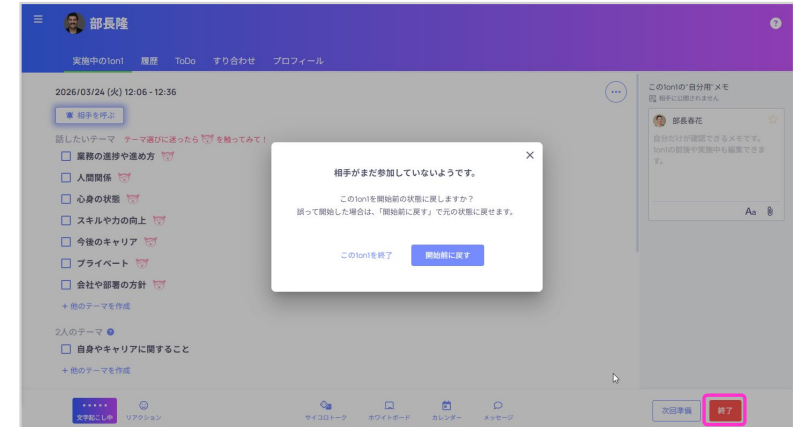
部長隆

実施中の1on1 履歴 ToDo すり合わせ プロフィール

2026/03/24 (火) 12:06 - 12:36

相手を呼ぶ

話したいテーマ テーマ選びに迷ったら を触ってみて！

業務の進捗や進め方

人間関係

心身の状態

スキルや力の向上

今後のキャリア

プライベート

会社や部署の方針

+ 他のテーマを作成

2人のテーマ

自身やキャリアに関すること

+ 他のテーマを作成

この1on1の"自分用"メモ
相手に公開されません

部長春花

自分だけが確認できるメモです。1on1の開始や実施中も編集できます。

Aa

相手がまだ参加していないようです。

この1on1を開始前の状態に戻しますか？
誤って開始した場合は、「開始前に戻す」で元の状態に戻せます。

この1on1を終了

開始前に戻す

文字起こし中 リアクション

サイコロトーク ホワイトボード カレンダー メッセージ

次回準備 終了